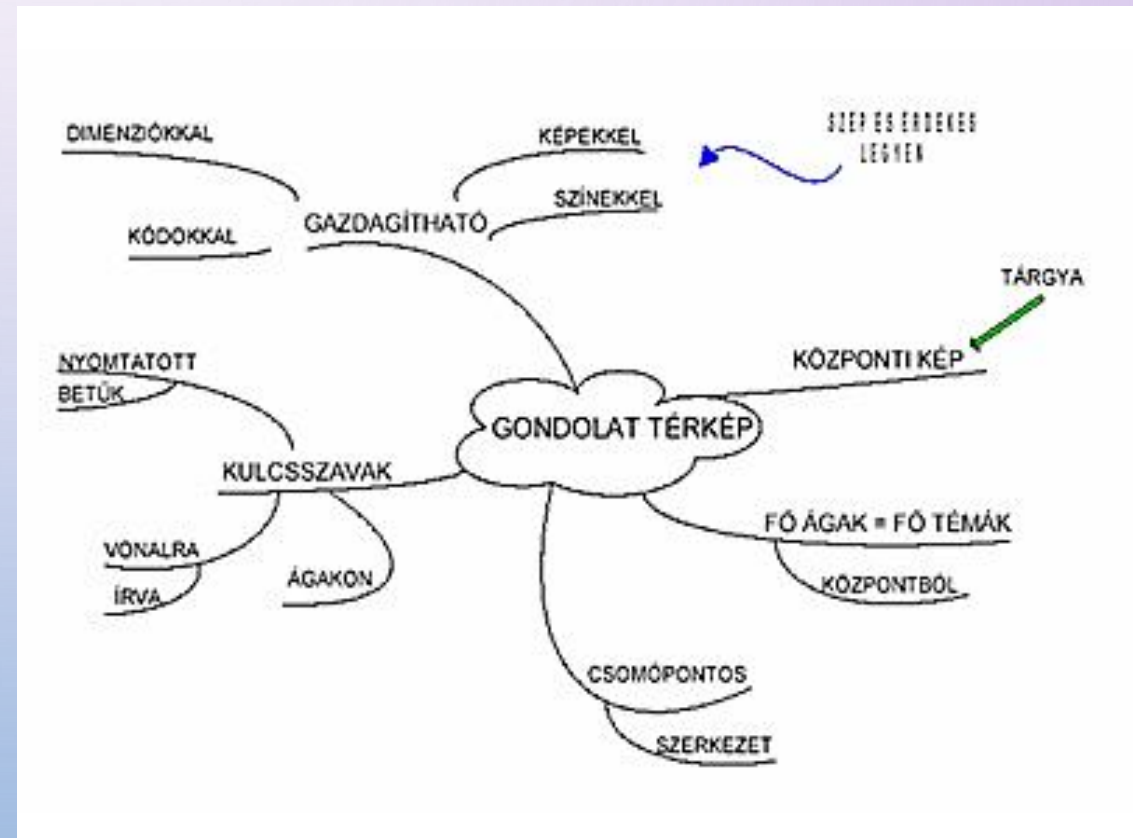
DIMENZIÓKKAL

KÉPEKKEL

SZÉP ÉS ÉRDEKES LEGYEN

SZÍNEKKEL

KÓDOKKAL

GAZDAGÍTHATÓ

TÁRGYA

NYOMTATOTT BETŰK

KÖZPONTI KÉP

GONDOLAT TÉRKÉP

KULCSSZAVAK

FŐ ÁGAK = FŐ TÉMÁK

VONALRA ÍRVA

ÁGAKON

KÖZPONTBÓL

CSOMÓPONTOS

SZERKEZET